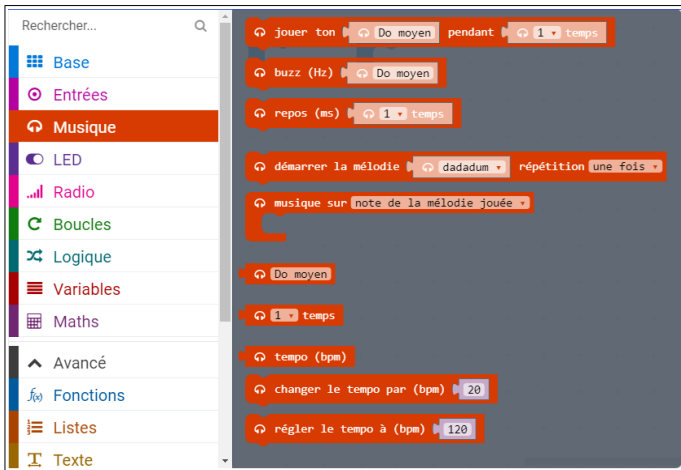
Rechercher...

Base
Entrées
Musique
LED
Radio
Boucles
Logique
Variables
Maths
Avancé
Fonctions
Listes
Texte

jouer ton Do moyen pendant 1 temps
buzz (Hz) Do moyen
repos (ms) 1 temps
démarrer la mélodie dadadum répétition une fois
musique sur note de la mélodie jouée
Do moyen
1 temps
tempo (bpm)
changer le tempo par (bpm) 20
régler le tempo à (bpm) 120